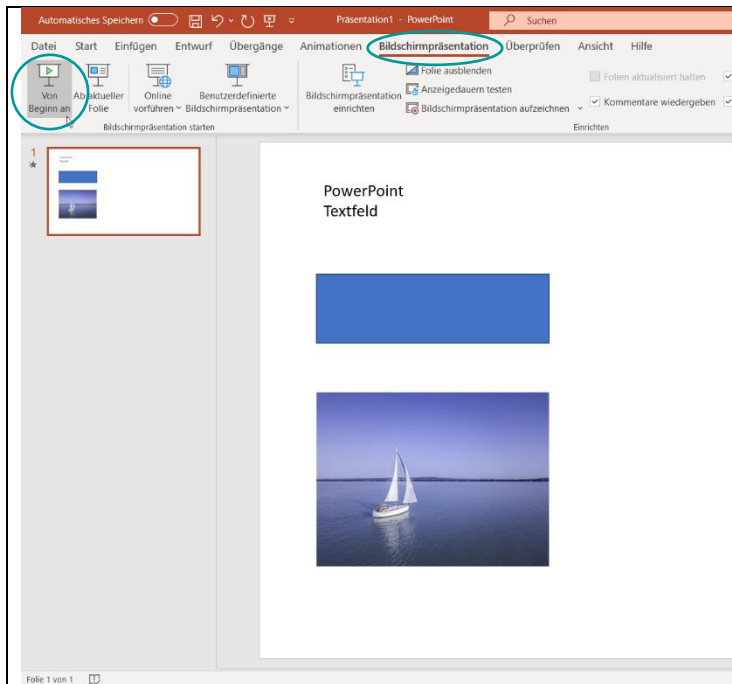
Automatisches Speichern Präsentation1 - PowerPoint Suchen

Datei Start Einfügen Entwurf Übergänge Animationen Bildschirmpräsentation Überprüfen Ansicht Hilfe

Von Beginn an Ab aktueller Folie Online vorführen Benutzerdefinierte Bildschirmpräsentation
Bildschirmpräsentation starten

Bildschirmpräsentation einrichten Folie ausblenden Anzeigedauern testen Bildschirmpräsentation aufzeichnen Folien aktualisiert halten Kommentare wiedergeben
Einrichten

1

PowerPoint
Textfeld

Folie 1 von 1